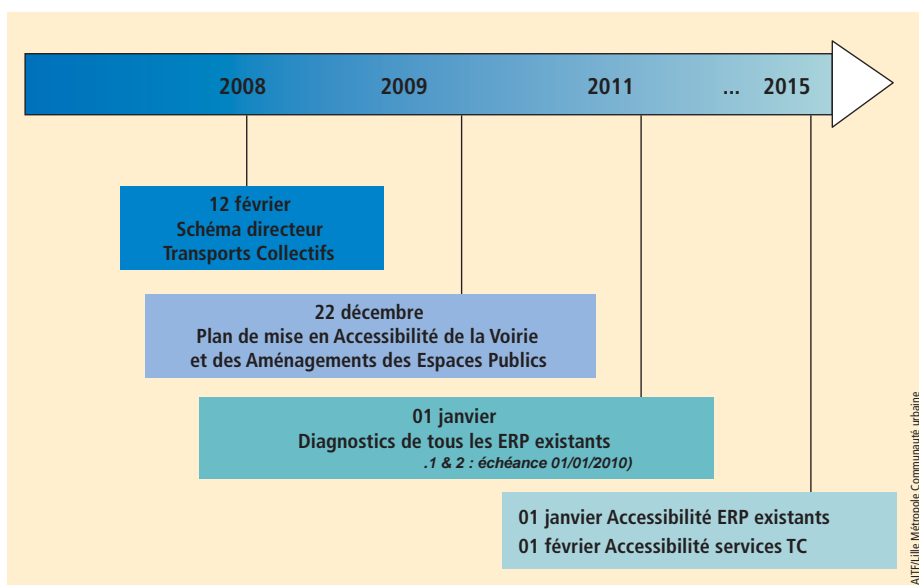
2008 2009 2011 ... 2015

12 février
Schéma directeur
Transports Collectifs

22 décembre
Plan de mise en Accessibilité de la Voirie
et des Aménagements des Espaces Publics

01 janvier
Diagnostics de tous les ERP existants
.1 & 2 : échéance 01/01/2010)

01 janvier Accessibilité ERP existants
01 février Accessibilité services TC

AITF/Lille Métropole Communauté urbaine